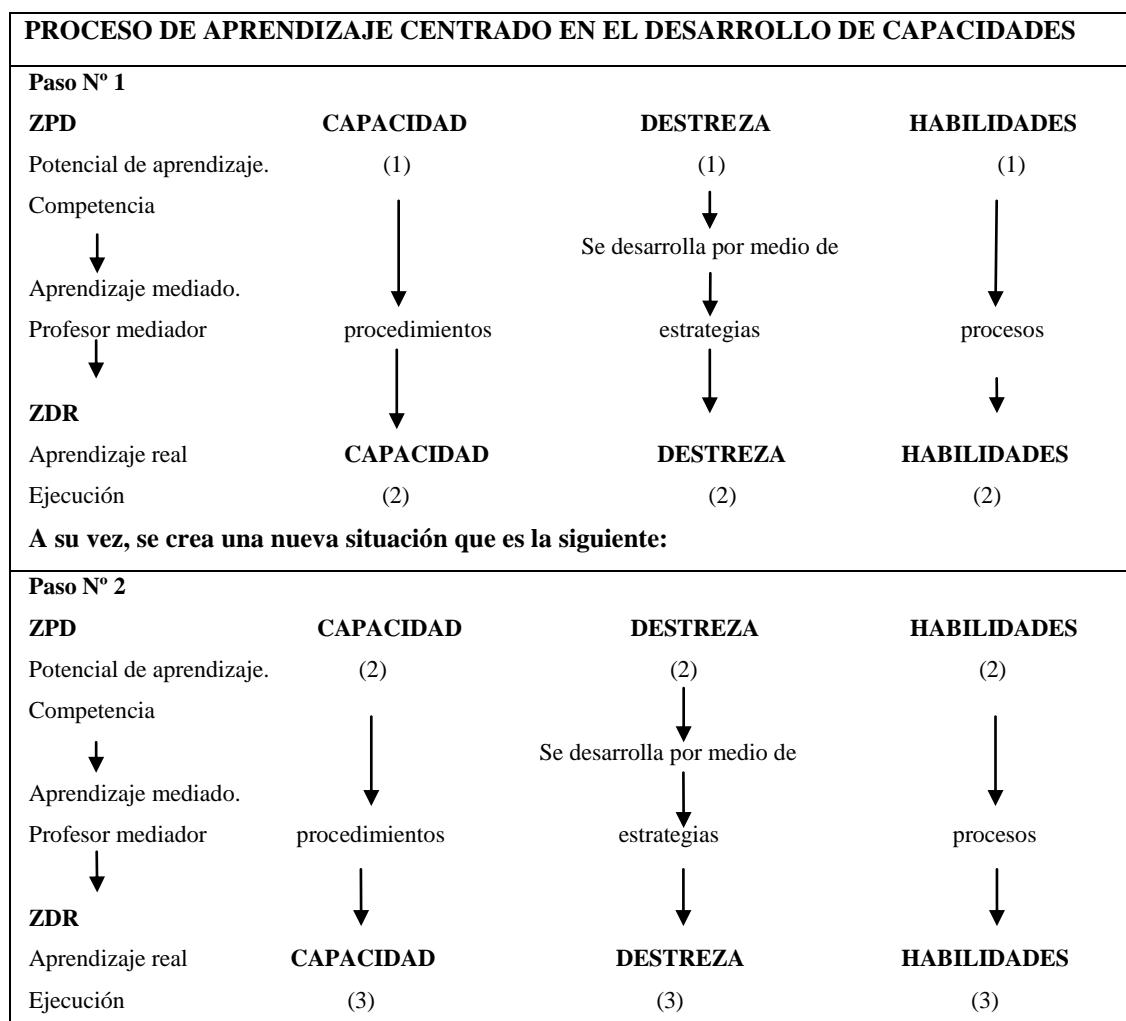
PROCESO DE APRENDIZAJE CENTRADO EN EL DESARROLLO DE CAPACIDADES

Paso Nº 1

| ZPD | CAPACIDAD | DESTREZA | HABILIDADES |
|---|---|---|---|
| Potencial de aprendizaje. | (1) | (1) | (1) |
| Competencia | | | |
| | | Se desarrolla por medio de | |
| Aprendizaje mediado. | | | |
| Profesor mediador | procedimientos | estrategias | procesos |
| ZDR | | | |
| Aprendizaje real | CAPACIDAD | DESTREZA | HABILIDADES |
| Ejecución | (2) | (2) | (2) |

A su vez, se crea una nueva situación que es la siguiente:

Paso Nº 2

| ZPD | CAPACIDAD | DESTREZA | HABILIDADES |
|---|---|---|---|
| Potencial de aprendizaje. | (2) | (2) | (2) |
| Competencia | | | |
| | | Se desarrolla por medio de | |
| Aprendizaje mediado. | | | |
| Profesor mediador | procedimientos | estrategias | procesos |
| ZDR | | | |
| Aprendizaje real | CAPACIDAD | DESTREZA | HABILIDADES |
| Ejecución | (3) | (3) | (3) |